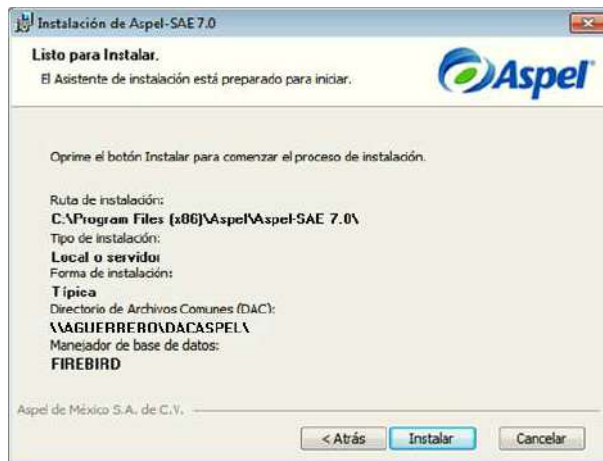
Instalación de Aspel-SAE 7.0

Listo para Instalar.
El Asistente de instalación está preparado para iniciar.

Aspel

Oprime el botón Instalar para comenzar el proceso de instalación.

Ruta de instalación:
C:\Program Files (x86)\Aspel\Aspel-SAE 7.0\
Tipo de instalación:
Local o servidor
Forma de instalación:
Típica
Directorio de Archivos Comunes (DAC):
\\AGUERRERO\DACASPEL\
Manejador de base de datos:
FIREBIRD

Aspel de México S.A. de C.V.

< Atrás
Instalar
Cancelar